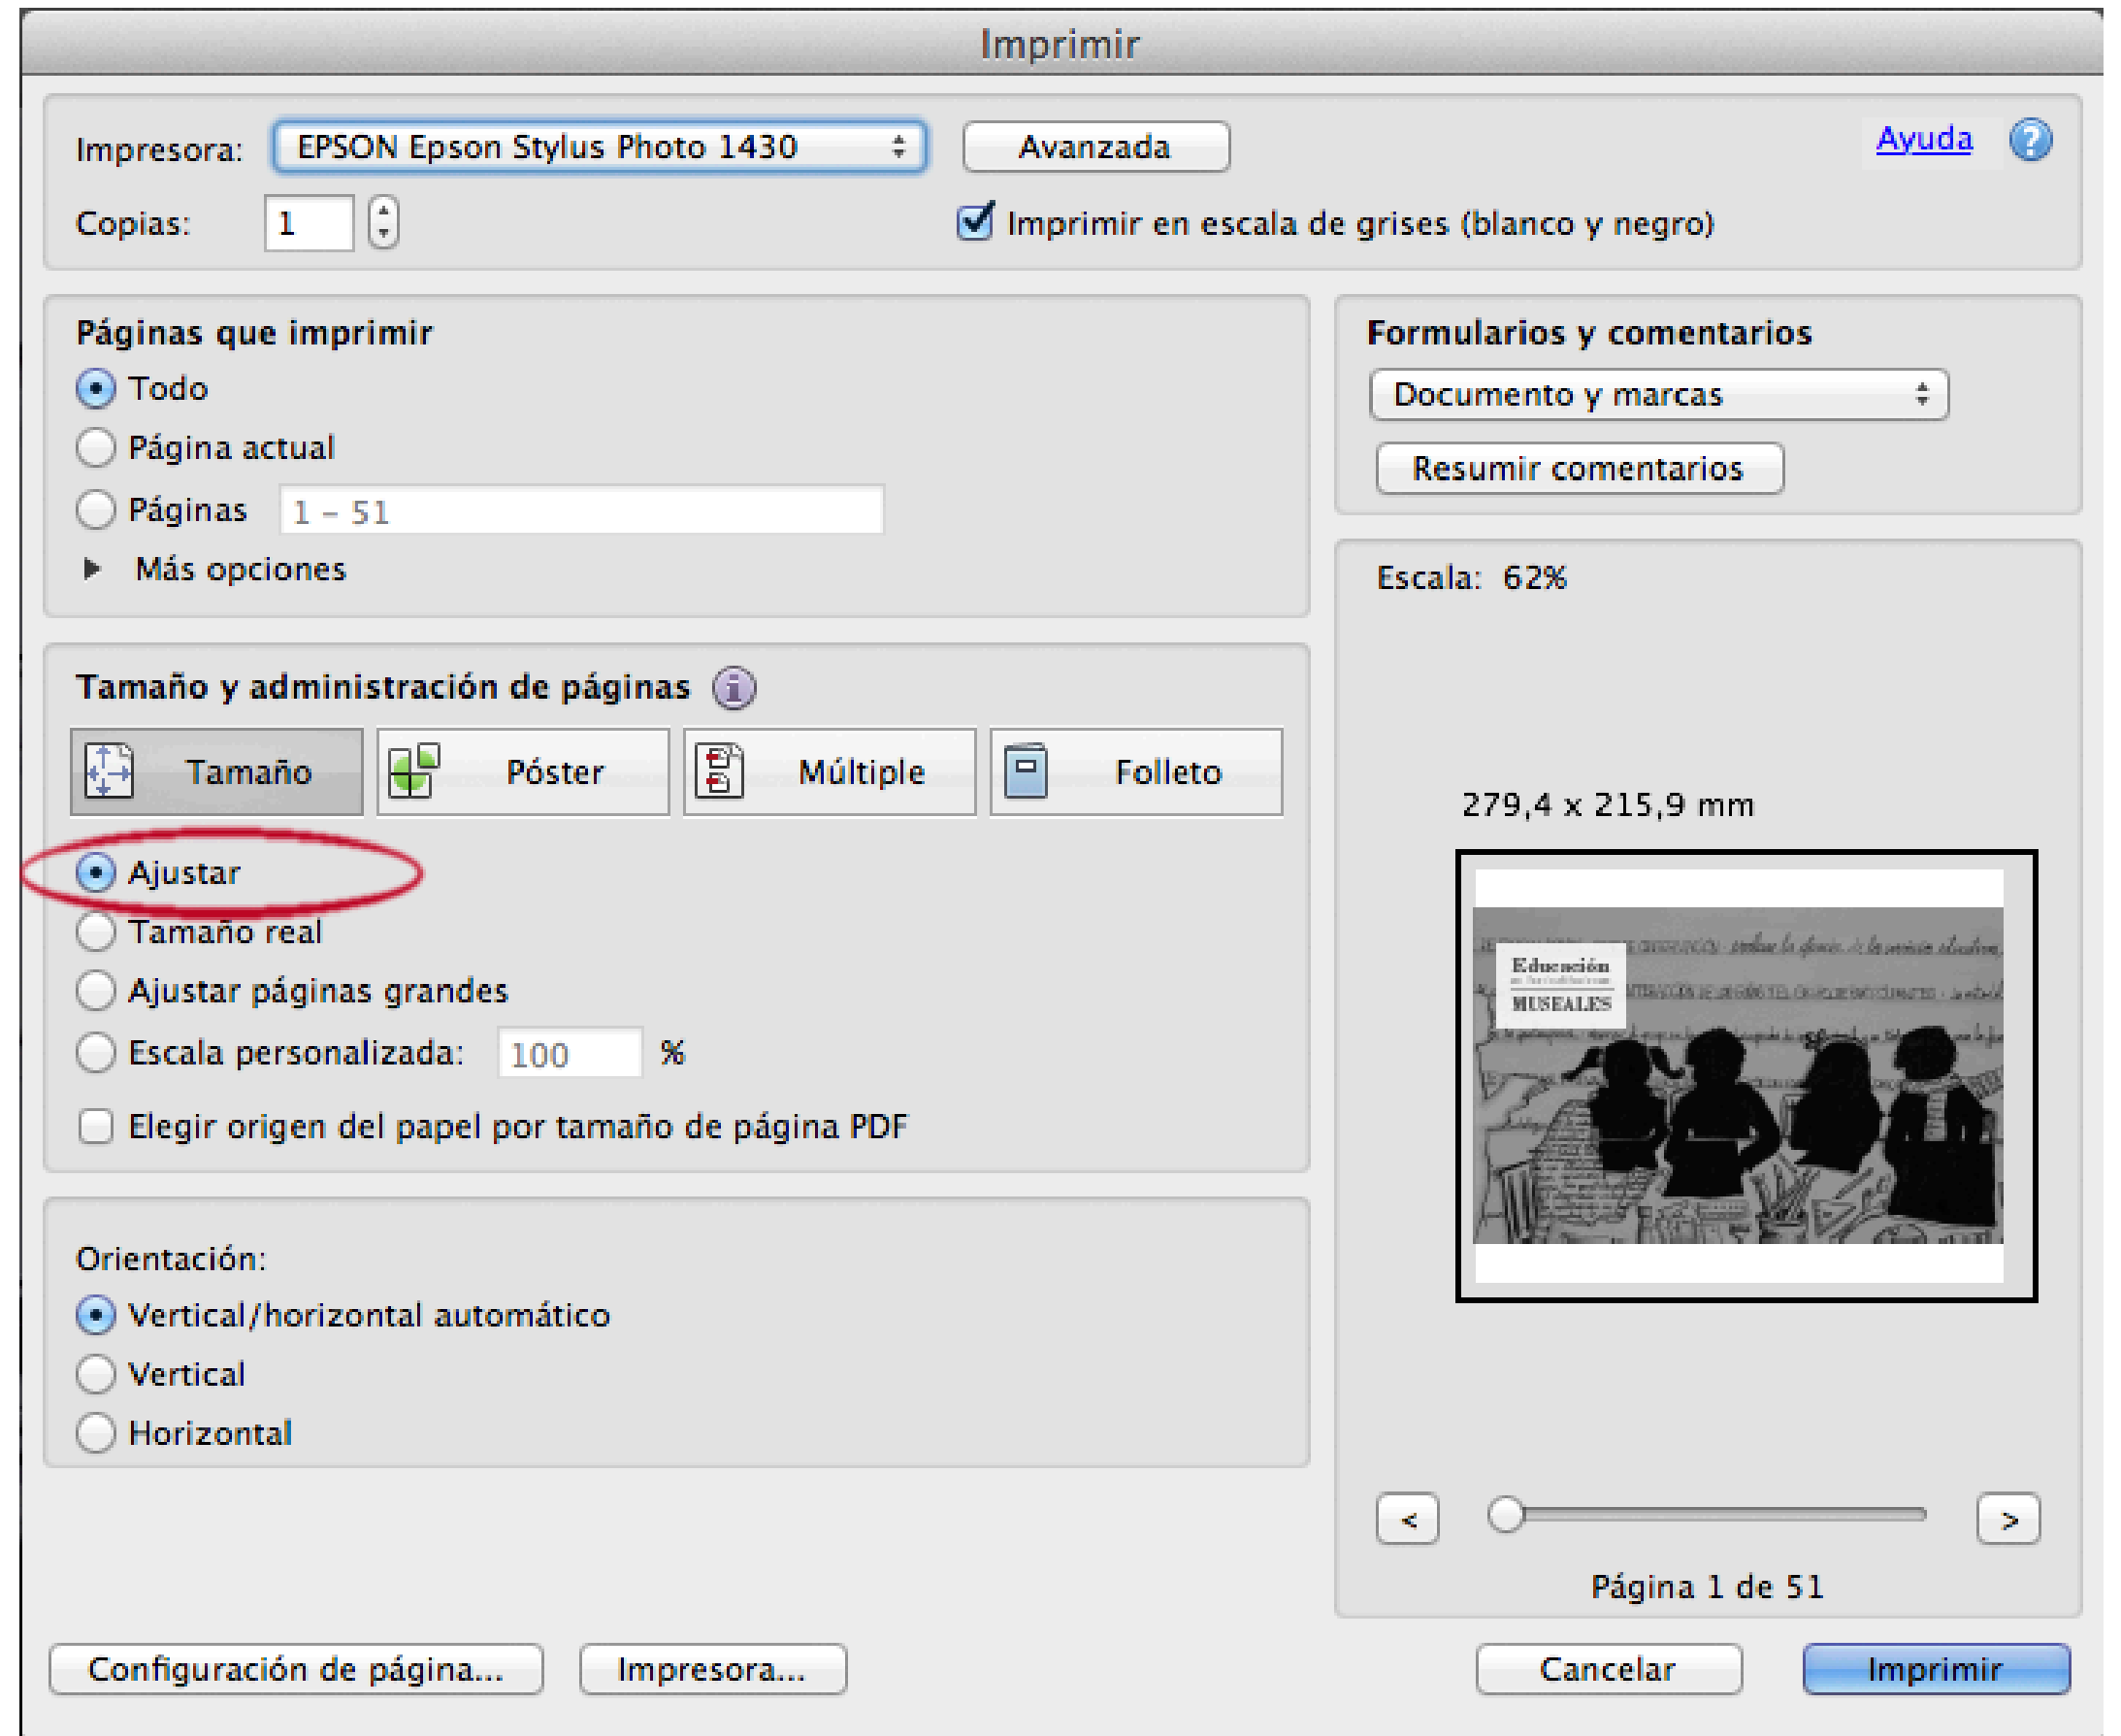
Imprimir

Impresora: EPSON Epson Stylus Photo 1430

Avanzada

Ayuda

Copias: 1

Imprimir en escala de grises (blanco y negro)

Páginas que imprimir

Todo

Página actual

Páginas 1 - 51

Más opciones

Formularios y comentarios

Documento y marcas

Resumir comentarios

Escala: 62%

Tamaño y administración de páginas

Tamaño

Póster

Múltiple

Folleto

279,4 x 215,9 mm

Ajustar

Tamaño real

Ajustar páginas grandes

Escala personalizada: 100 %

Elegir origen del papel por tamaño de página PDF

Educación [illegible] MUSEALES

Orientación:

Vertical/horizontal automático

Vertical

Horizontal

<

>

Página 1 de 51

Configuración de página...

Impresora...

Cancelar

Imprimir